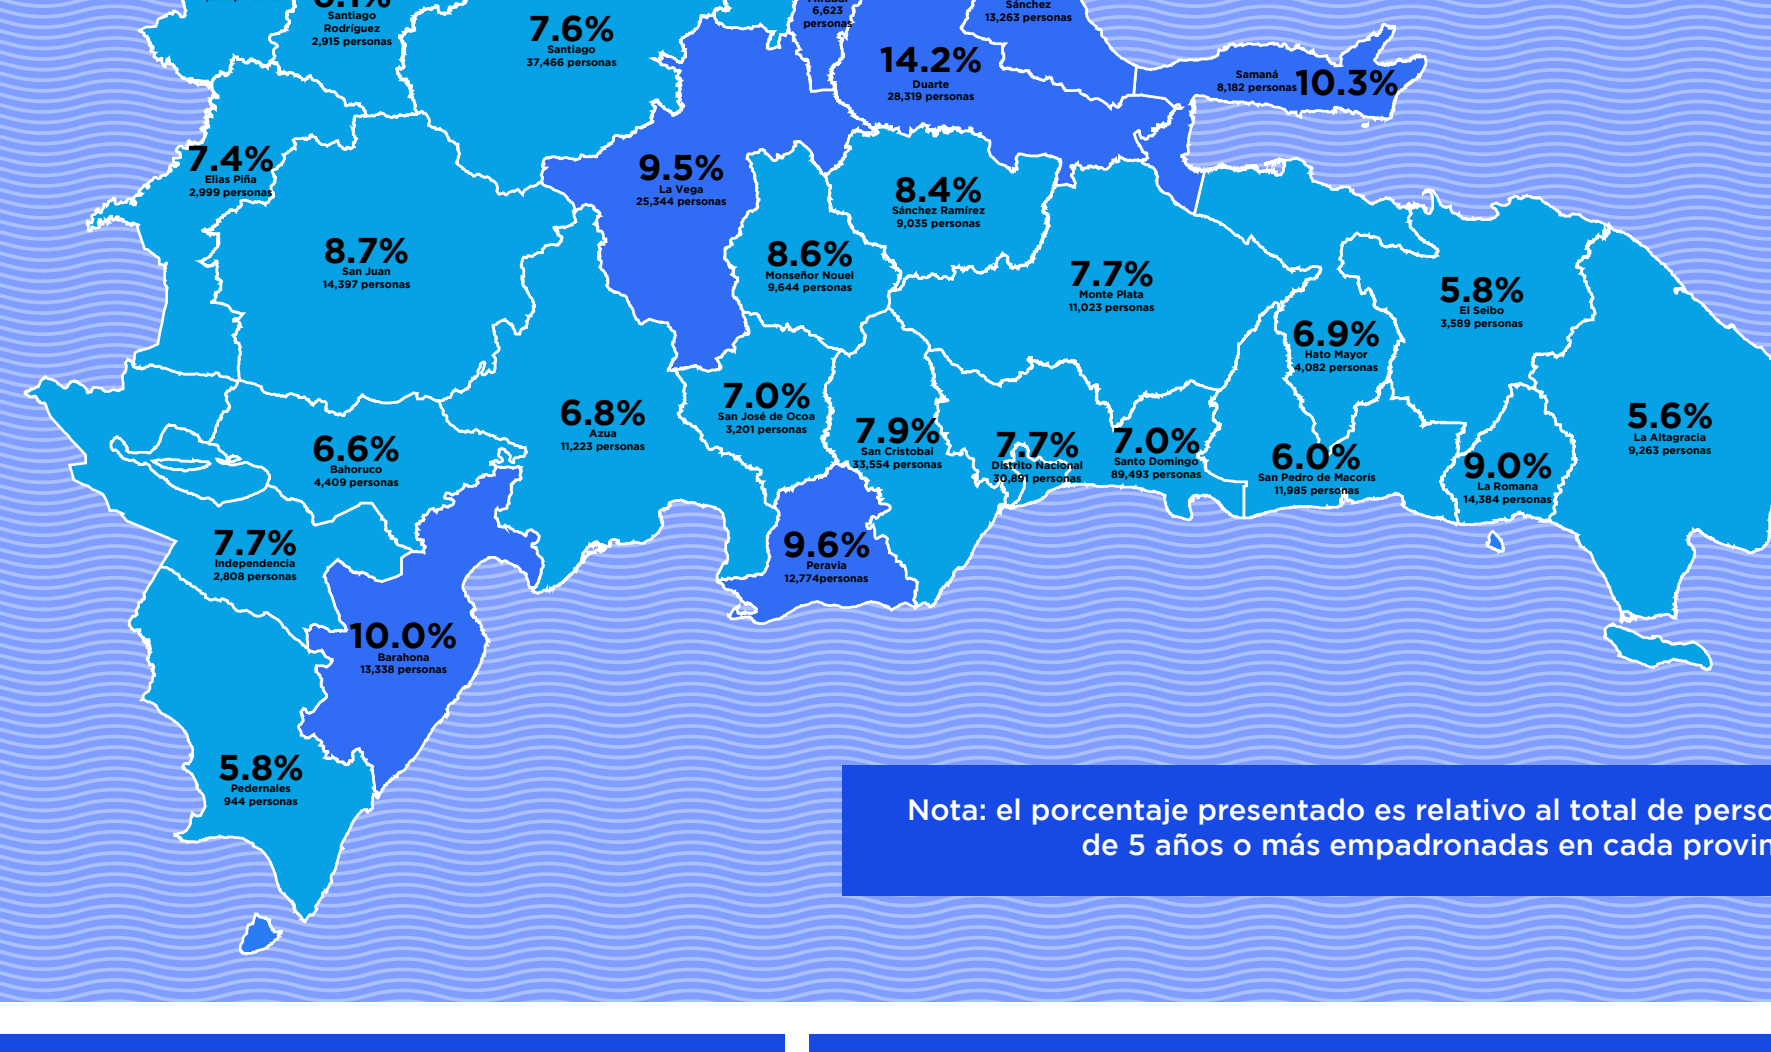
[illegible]
Santiago Rodríguez
2,915 personas

7.6%
Santiago
37,466 personas

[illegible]
6,623
personas

Sánchez
13,263 personas

14.2%
Duarte
28,319 personas

Samaná
8,182 personas
10.3%

7.4%
Elías Piña
2,999 personas

9.5%
La Vega
25,344 personas

8.4%
Sánchez Ramírez
9,035 personas

8.7%
San Juan
14,397 personas

8.6%
Monseñor Nouel
9,644 personas

7.7%
Monte Plata
11,023 personas

5.8%
El Seibo
3,589 personas

6.9%
Hato Mayor
4,082 personas

6.8%
Azua
11,223 personas

7.0%
San José de Ocoa
3,201 personas

5.6%
La Altagracia
9,263 personas

6.6%
Bahoruco
4,409 personas

7.9%
San Cristobal
33,554 personas

7.7%
Distrito Nacional
30,891 personas

7.0%
Santo Domingo
89,493 personas

6.0%
San Pedro de Macorís
11,985 personas

9.0%
La Romana
14,384 personas

7.7%
Independencia
2,808 personas

9.6%
Peravia
12,774personas

10.0%
Barahona
13,338 personas

5.8%
Pedernales
944 personas

Nota: el porcentaje presentado es relativo al total de perso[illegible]
de 5 años o más empadronadas en cada provin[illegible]